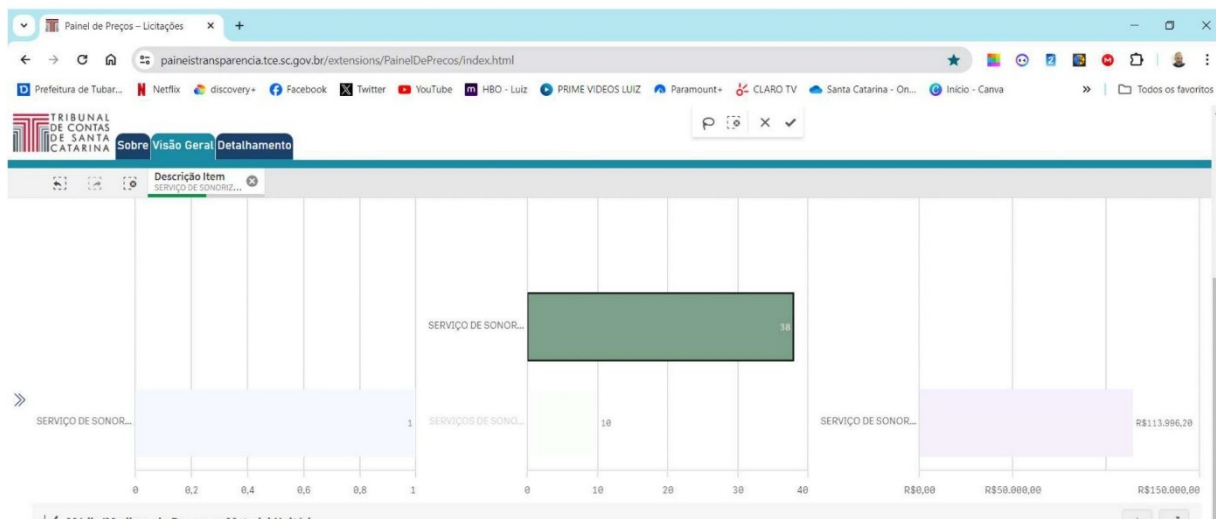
Painel de Preços – Licitações × +

paineistransparencia.tce.sc.gov.br/extensions/PainelDePrecos/index.html

Prefeitura de Tubar... Netflix discovery+ Facebook Twitter YouTube HBO - Luiz PRIME VIDEOS LUIZ Paramount+ CLARO TV Santa Catarina - On... Início - Canva » Todos os favoritos

TRIBUNAL DE CONTAS DE SANTA CATARINA Sobre Visão Geral Detalhamento

Descrição Item
SERVIÇO DE SONORIZ...

SERVIÇO DE SONOR... 38

SERVIÇO DE SONOR... 1 SERVIÇOS DE SONO... 10 SERVIÇO DE SONOR... R$113.996,20

0 0,2 0,4 0,6 0,8 1 0 10 20 30 40 R$0,00 R$50.000,00 R$150.000,00